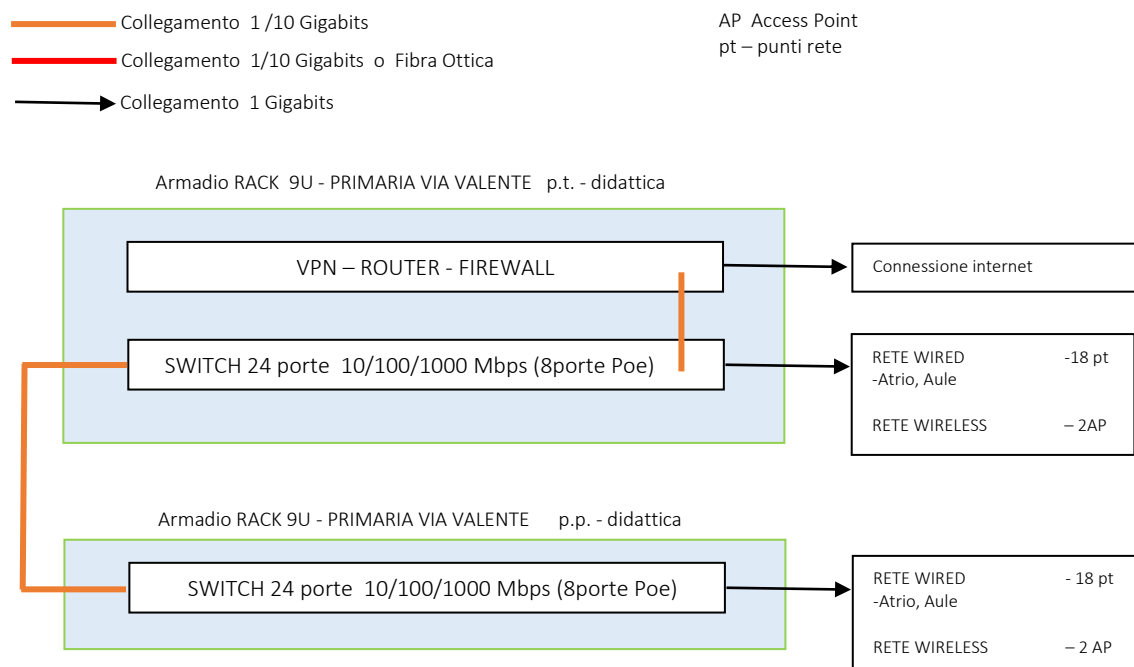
Collegamento 1 /10 Gigabits
Collegamento 1/10 Gigabits o Fibra Ottica
Collegamento 1 Gigabits

AP Access Point
pt – punti rete

Armadio RACK 9U - PRIMARIA VIA VALENTE p.t. - didattica

VPN – ROUTER - FIREWALL

Connessione internet

SWITCH 24 porte 10/100/1000 Mbps (8porte Poe)

RETE WIRED -18 pt
-Atrio, Aule

RETE WIRELESS – 2AP

Armadio RACK 9U - PRIMARIA VIA VALENTE p.p. - didattica

SWITCH 24 porte 10/100/1000 Mbps (8porte Poe)

RETE WIRED - 18 pt
-Atrio, Aule

RETE WIRELESS – 2 AP